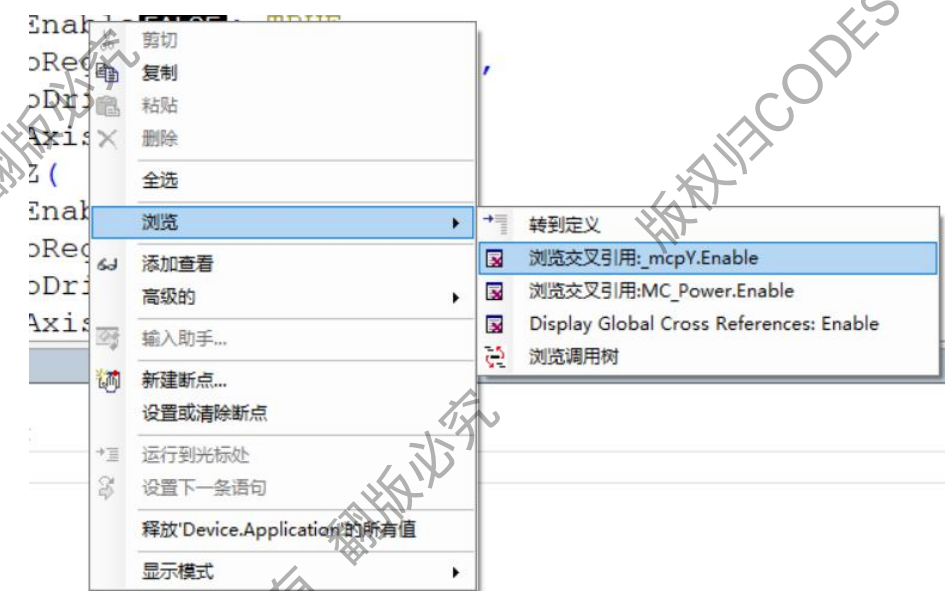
Enab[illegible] TRUE
bReq
bDri
Axis
Z (
Enab
bReq
bDri
Axis

剪切
复制
粘贴
删除
全选
浏览
添加查看
高级的
输入助手...
新建断点...
设置或清除断点
运行到光标处
设置下一条语句
释放'Device.Application'的所有值
显示模式

转到定义
浏览交叉引用:_mcpY.Enable
浏览交叉引用:MC_Power.Enable
Display Global Cross References: Enable
浏览调用树

翻版必究
版权归CODES
翻版必究